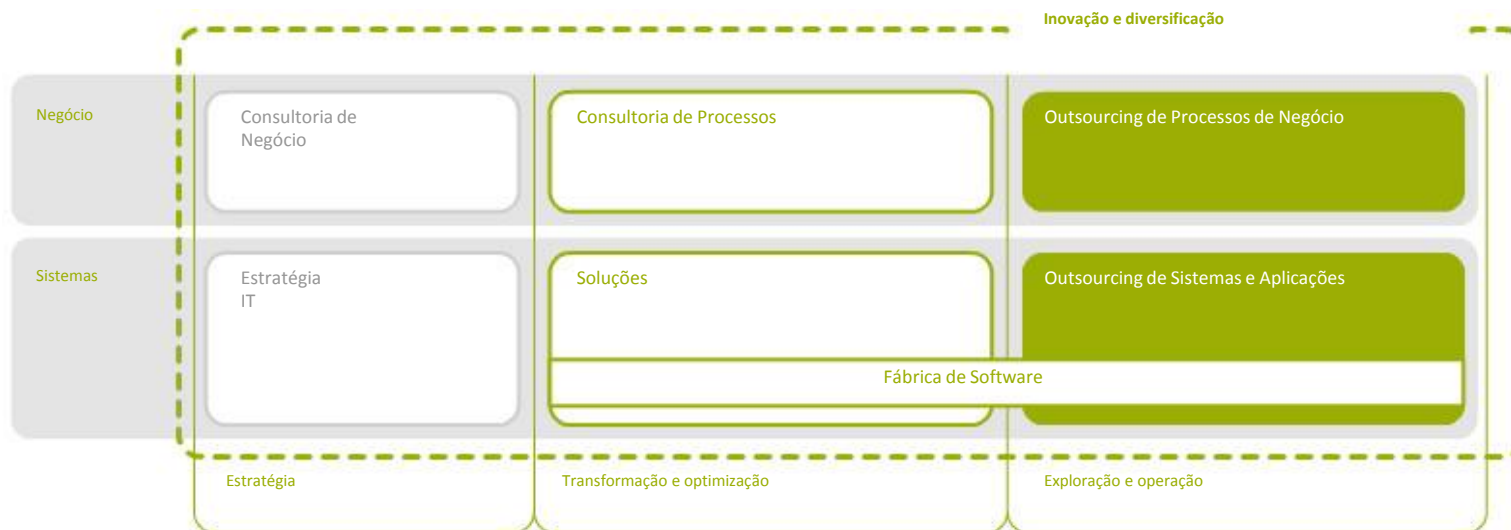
Inovação e diversificação

Negócio

Consultoria de Negócio

Consultoria de Processos

Outsourcing de Processos de Negócio

Sistemas

Estratégia IT

Soluções

Outsourcing de Sistemas e Aplicações

Fábrica de Software

Estratégia

Transformação e optimização

Exploração e operação